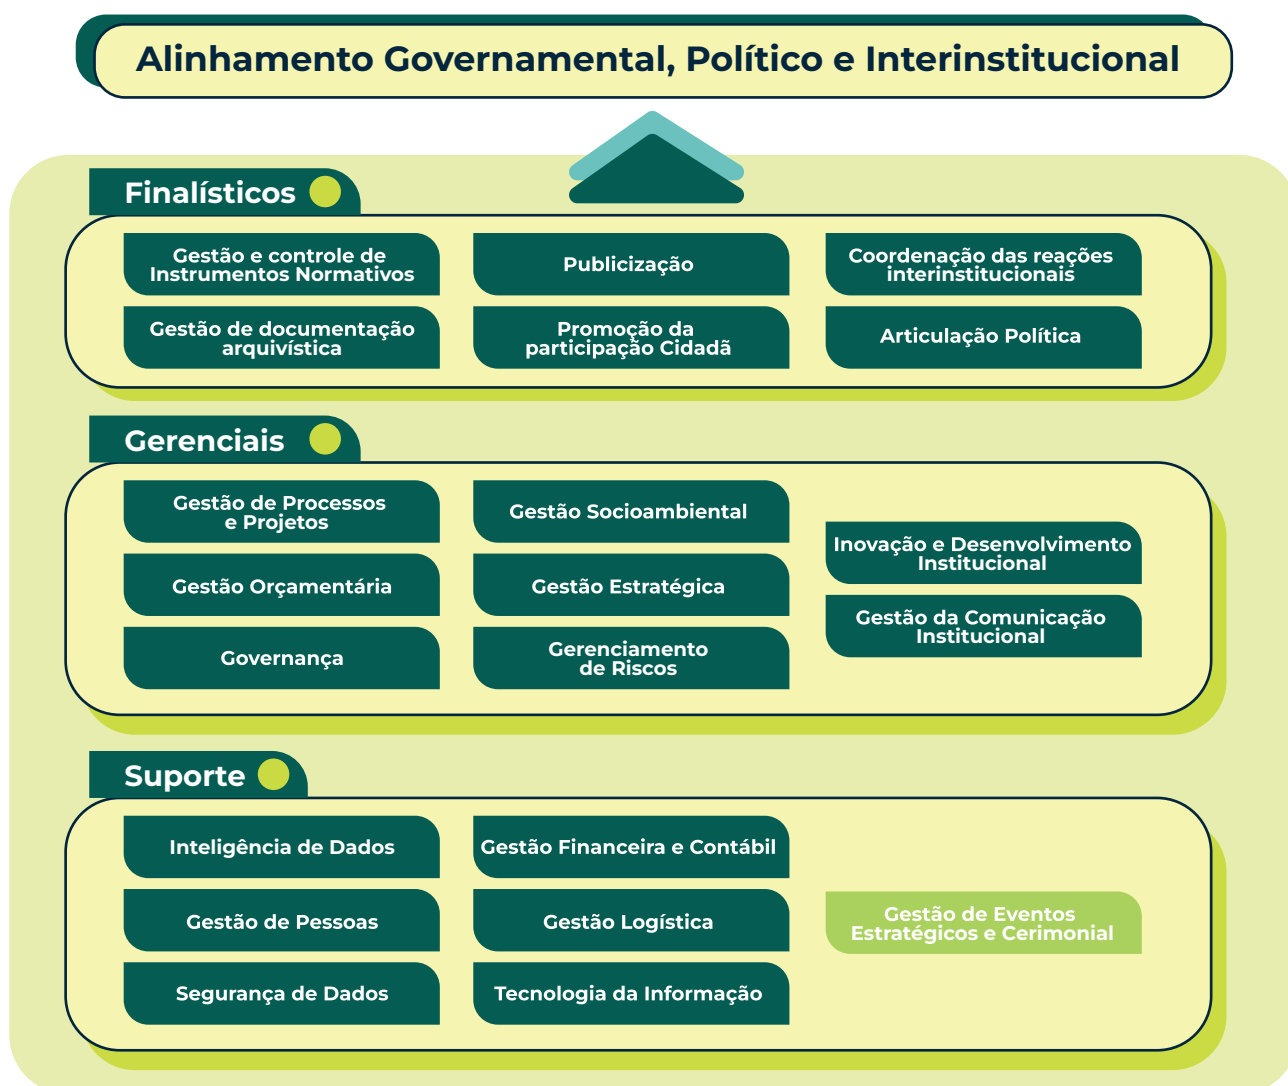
Alinhamento Governamental, Político e Interinstitucional

Finalísticos

Gestão e controle de Instrumentos Normativos

Publicização

Coordenação das reações interinstitucionais

Gestão de documentação arquivística

Promoção da participação Cidadã

Articulação Política

Gerenciais

Gestão de Processos e Projetos

Gestão Socioambiental

Inovação e Desenvolvimento Institucional

Gestão Orçamentária

Gestão Estratégica

Gestão da Comunicação Institucional

Governança

Gerenciamento de Riscos

Suporte

Inteligência de Dados

Gestão Financeira e Contábil

Gestão de Pessoas

Gestão Logística

Gestão de Eventos Estratégicos e Cerimonial

Segurança de Dados

Tecnologia da Informação